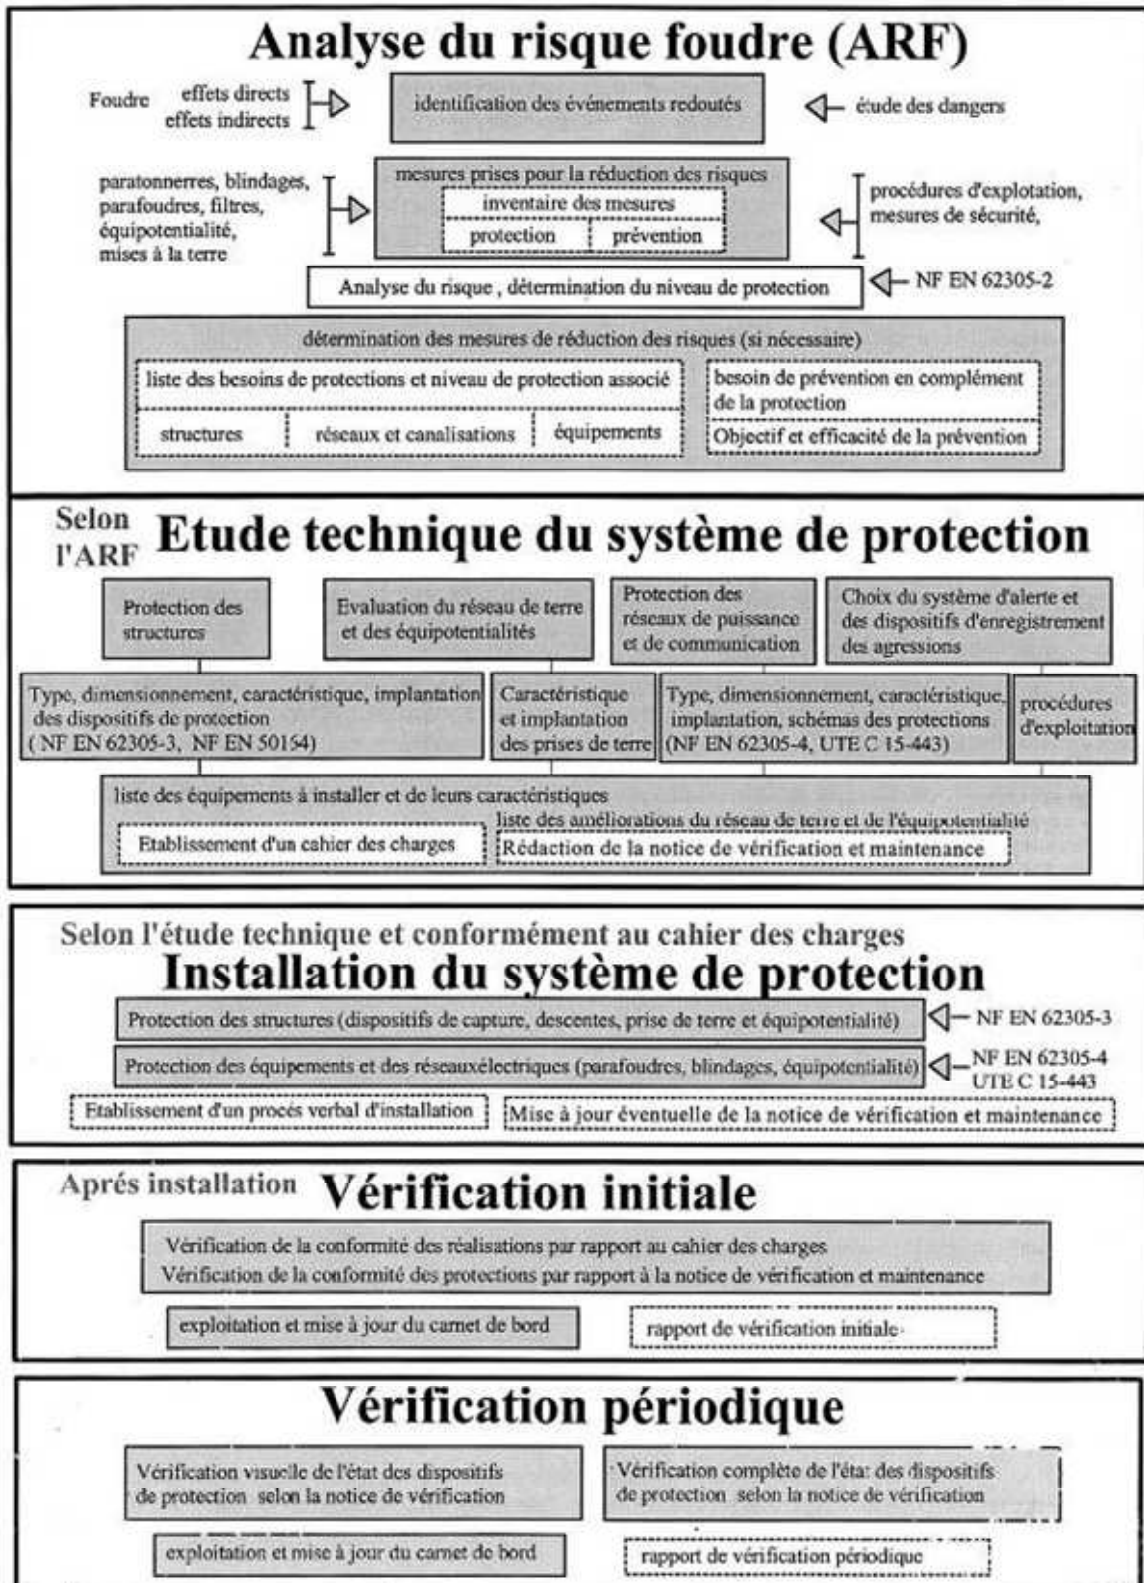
Analyse du risque foudre (ARF)

Foudre effets directs effets indirects

identification des événements redoutés

étude des dangers

paratonnerres, blindages, parafoudres, filtres, équipotentialité, mises à la terre

mesures prises pour la réduction des risques
inventaire des mesures
protection | prévention

procédures d'explotation, mesures de sécurité,

Analyse du risque , détermination du niveau de protection

NF EN 62305-2

détermination des mesures de réduction des risques (si nécessaire)
liste des besoins de protections et niveau de protection associé
structures | réseaux et canalisations | équipements
besoin de prévention en complément de la protection
Objectif et efficacité de la prévention

Selon l'ARF Etude technique du système de protection

Protection des structures

Evaluation du réseau de terre et des équipotentialités

Protection des réseaux de puissance et de communication

Choix du système d'alerte et des dispositifs d'enregistrement des agressions

Type, dimensionnement, caractéristique, implantation des dispositifs de protection ( NF EN 62305-3, NF EN 50164)

Caractéristique et implantation des prises de terre

Type, dimensionnement, caractéristique, implantation, schémas des protections (NF EN 62305-4, UTE C 15-443)

procédures d'exploitation

liste des équipements à installer et de leurs caractéristiques
liste des améliorations du réseau de terre et de l'équipotentialité
Etablissement d'un cahier des charges
Rédaction de la notice de vérification et maintenance

Selon l'étude technique et conformément au cahier des charges
Installation du système de protection

Protection des structures (dispositifs de capture, descentes, prise de terre et équipotentialité)

NF EN 62305-3

Protection des équipements et des réseauxélectriques (parafoudres, blindages, équipotentialité)

NF EN 62305-4
UTE C 15-443

Etablissement d'un procés verbal d'installation

Mise à jour éventuelle de la notice de vérification et maintenance

Aprés installation Vérification initiale

Vérification de la conformité des réalisations par rapport au cahier des charges
Vérification de la conformité des protections par rapport à la notice de vérification et maintenance

exploitation et mise à jour du carnet de bord

rapport de vérification initiale

Vérification périodique

Vérification visuelle de l'état des dispositifs de protection selon la notice de vérification

Vérification complète de l'état des dispositifs de protection selon la notice de vérification

exploitation et mise à jour du carnet de bord

rapport de vérification périodique